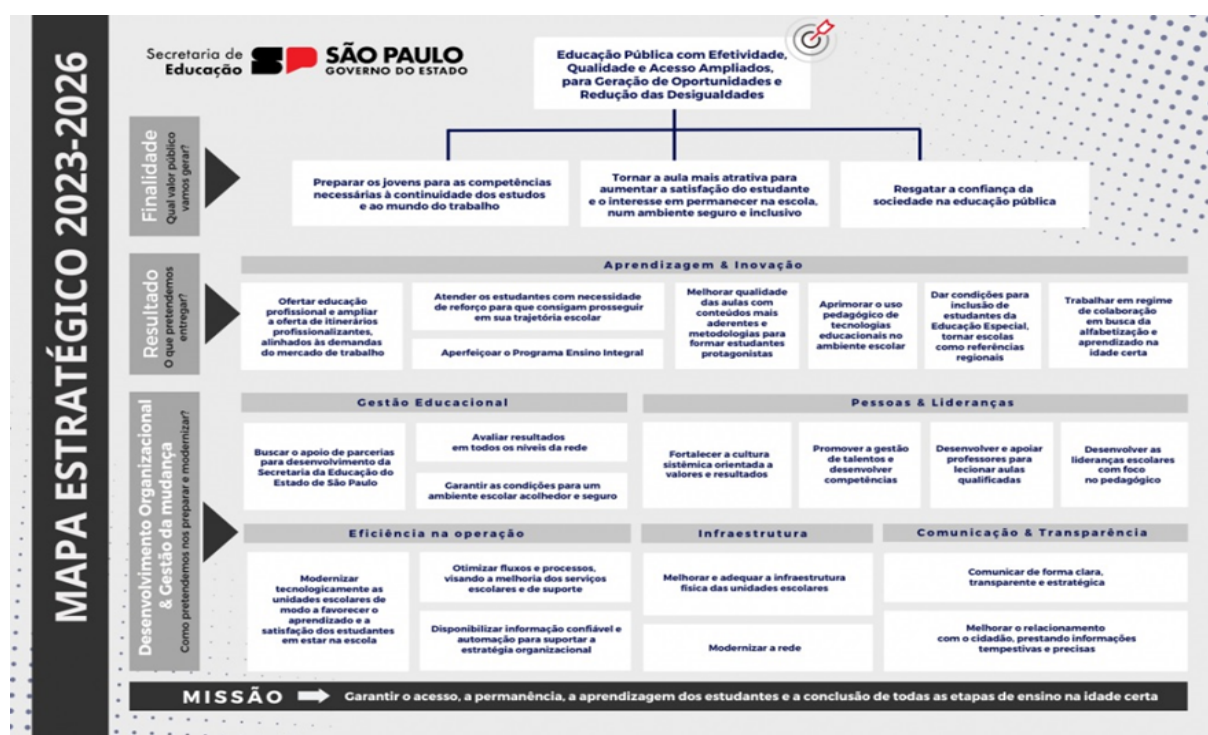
MAPA ESTRATÉGICO 2023-2026

Secretaria de Educação SP SÃO PAULO GOVERNO DO ESTADO

Educação Pública com Efetividade, Qualidade e Acesso Ampliados, para Geração de Oportunidades e Redução das Desigualdades

Finalidade
Qual valor público vamos gerar?

Preparar os jovens para as competências necessárias à continuidade dos estudos e ao mundo do trabalho

Tornar a aula mais atrativa para aumentar a satisfação do estudante e o interesse em permanecer na escola, num ambiente seguro e inclusivo

Resgatar a confiança da sociedade na educação pública

Resultado
O que pretendemos entregar?

Aprendizagem & Inovação

Ofertar educação profissional e ampliar a oferta de itinerários profissionalizantes, alinhados às demandas do mercado de trabalho

Atender os estudantes com necessidade de reforço para que consigam prosseguir em sua trajetória escolar

Aperfeiçoar o Programa Ensino Integral

Melhorar qualidade das aulas com conteúdos mais aderentes e metodologias para formar estudantes protagonistas

Aprimorar o uso pedagógico de tecnologias educacionais no ambiente escolar

Dar condições para inclusão de estudantes da Educação Especial, tornar escolas como referências regionais

Trabalhar em regime de colaboração em busca da alfabetização e aprendizado na idade certa

Desenvolvimento Organizacional & Gestão da mudança
Como pretendemos nos preparar e modernizar?

Gestão Educacional

Buscar o apoio de parcerias para desenvolvimento da Secretaria da Educação do Estado de São Paulo

Avaliar resultados em todos os níveis da rede

Garantir as condições para um ambiente escolar acolhedor e seguro

Pessoas & Lideranças

Fortalecer a cultura sistêmica orientada a valores e resultados

Promover a gestão de talentos e desenvolver competências

Desenvolver e apoiar professores para lecionar aulas qualificadas

Desenvolver as lideranças escolares com foco no pedagógico

Eficiência na operação

Modernizar tecnologicamente as unidades escolares de modo a favorecer o aprendizado e a satisfação dos estudantes em estar na escola

Otimizar fluxos e processos, visando a melhoria dos serviços escolares e de suporte

Disponibilizar informação confiável e automação para suportar a estratégia organizacional

Infraestrutura

Melhorar e adequar a infraestrutura física das unidades escolares

Modernizar a rede

Comunicação & Transparência

Comunicar de forma clara, transparente e estratégica

Melhorar o relacionamento com o cidadão, prestando informações tempestivas e precisas

MISSÃO Garantir o acesso, a permanência, a aprendizagem dos estudantes e a conclusão de todas as etapas de ensino na idade certa